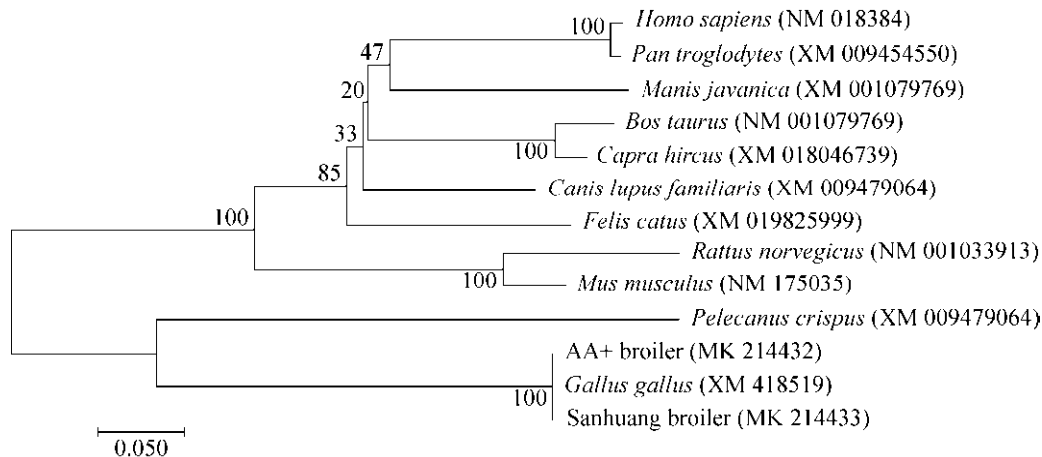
100 Homo sapiens (NM 018384)
Pan troglodytes (XM 009454550)
47
Manis javanica (XM 001079769)
20
Bos taurus (NM 001079769)
33
100 Capra hircus (XM 018046739)
85
Canis lupus familiaris (XM 009479064)
100
Felis catus (XM 019825999)
Rattus norvegicus (NM 001033913)
100 Mus musculus (NM 175035)
Pelecanus crispus (XM 009479064)
AA+ broiler (MK 214432)
Gallus gallus (XM 418519)
100
Sanhuang broiler (MK 214433)
0.050